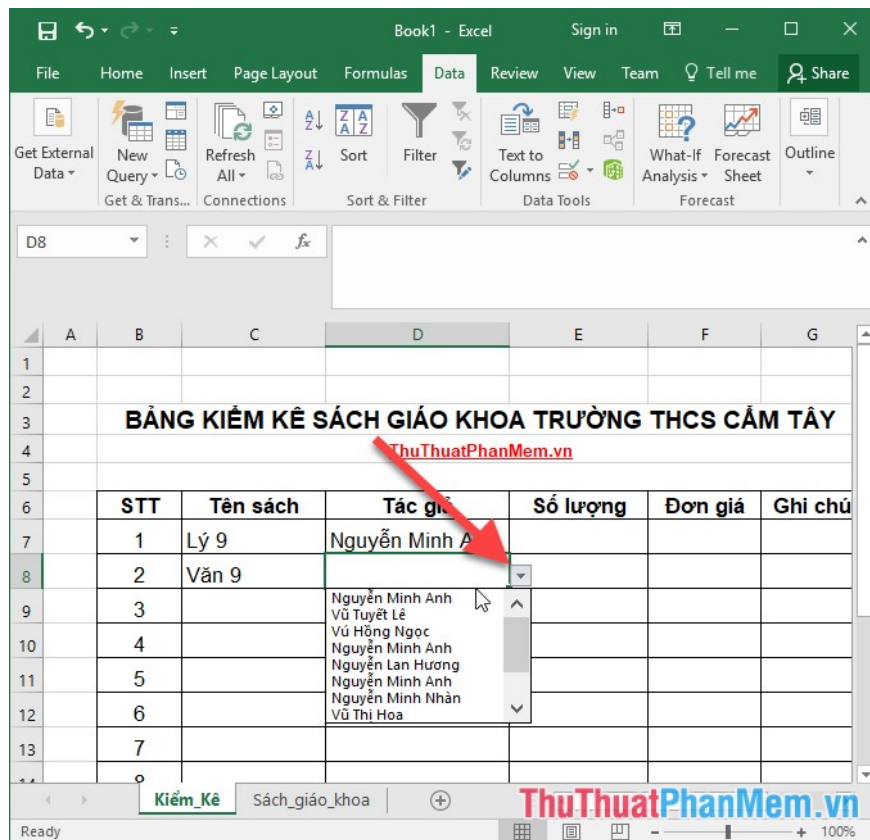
Book1 - Excel Sign in

File Home Insert Page Layout Formulas Data Review View Team Tell me Share

Get External Data New Query Refresh All Sort Filter Text to Columns What-If Analysis Forecast Sheet Outline

Get & Trans... Connections Sort & Filter Data Tools Forecast

D8 $f_x$

| | A | B | C | D | E | F | G |
|---|---|---|---|---|---|---|---|
| 1 | | | | | | | |
| 2 | | | | | | | |
| 3 | | BẢNG KIỂM KÊ SÁCH GIÁO KHOA TRƯỜNG THCS CẨM TÂY | | | | | |
| 4 | | | | ThuThuatPhanMem.vn | | | |
| 5 | | | | | | | |
| 6 | | STT | Tên sách | Tác giả | Số lượng | Đơn giá | Ghi chú |
| 7 | | 1 | Lý 9 | Nguyễn Minh A | | | |
| 8 | | 2 | Văn 9 | | | | |
| 9 | | 3 | | | | | |
| 10 | | 4 | | | | | |
| 11 | | 5 | | | | | |
| 12 | | 6 | | | | | |
| 13 | | 7 | | | | | |
| 14 | | 8 | | | | | |

Nguyễn Minh Anh
Vũ Tuyết Lê
Vú Hồng Ngọc
Nguyễn Minh Anh
Nguyễn Lan Hương
Nguyễn Minh Anh
Nguyễn Minh Nhàn
Vũ Thị Hoa

Kiểm_Kê Sách_giáo_khoa

ThuThuatPhanMem.vn

Ready 100%